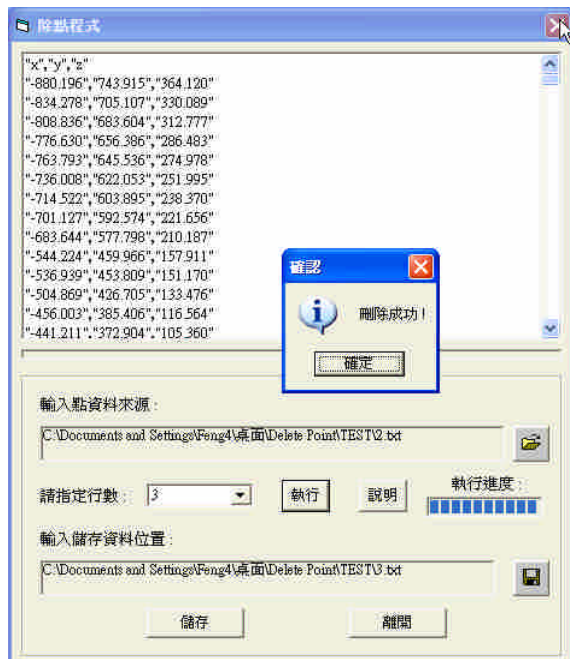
除點程式

"x","y","z"
"-880.196","743.915","364.120"
"-834.278","705.107","330.089"
"-808.836","683.604","312.777"
"-776.630","656.386","286.483"
"-763.793","645.536","274.978"
"-736.008","622.053","251.995"
"-714.522","603.895","238.370"
"-701.127","592.574","221.656"
"-683.644","577.798","210.187"
"-544.224","459.966","157.911"
"-536.939","453.809","151.170"
"-504.869","426.705","133.476"
"-456.003","385.406","116.564"
"-441.211","372.904","105.360"

確認

刪除成功！

確定

輸入點資料來源：

C:\Documents and Settings\Feng4\桌面\Delete Point\TEST\2.txt

請指定行數：3

執行

說明

執行進度：

輸入儲存資料位置：

C:\Documents and Settings\Feng4\桌面\Delete Point\TEST\3.txt

儲存

離開